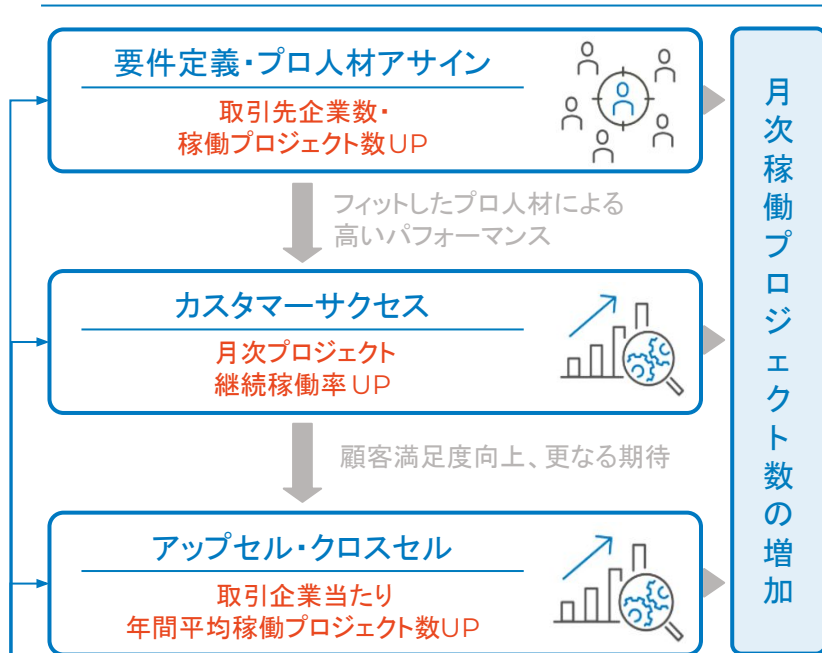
要件定義・プロ人材アサイン

取引先企業数・
稼働プロジェクト数UP

フィットしたプロ人材による
高いパフォーマンス

カスタマーサクセス

月次プロジェクト
継続稼働率UP

顧客満足度向上、更なる期待

アップセル・クロスセル

取引企業当たり
年間平均稼働プロジェクト数UP

月次稼働プロジェクト数の増加